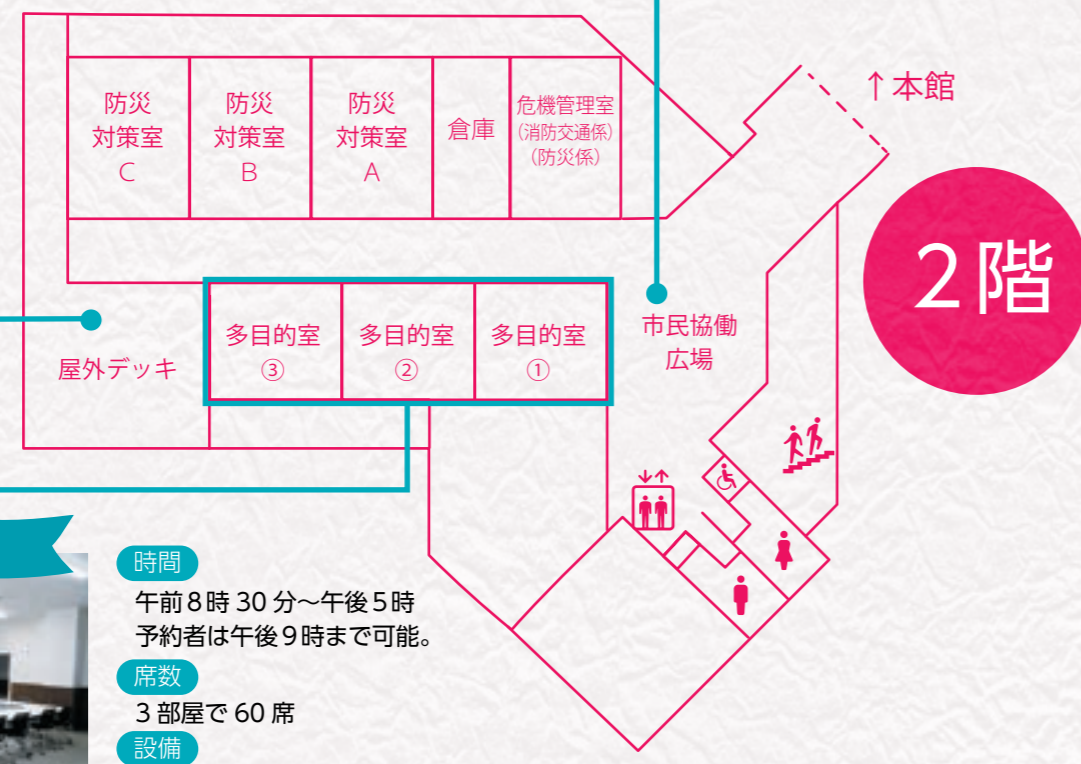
防災
対策室
C

防災
対策室
B

防災
対策室
A

倉庫

危機管理室
(消防交通係)
(防災係)

↑本館

2階

屋外デッキ

多目的室
③

多目的室
②

多目的室
①

市民協働
広場

時間
午前8時30分～午後5時
予約者は午後9時まで可能。

席数
3部屋で60席

設備